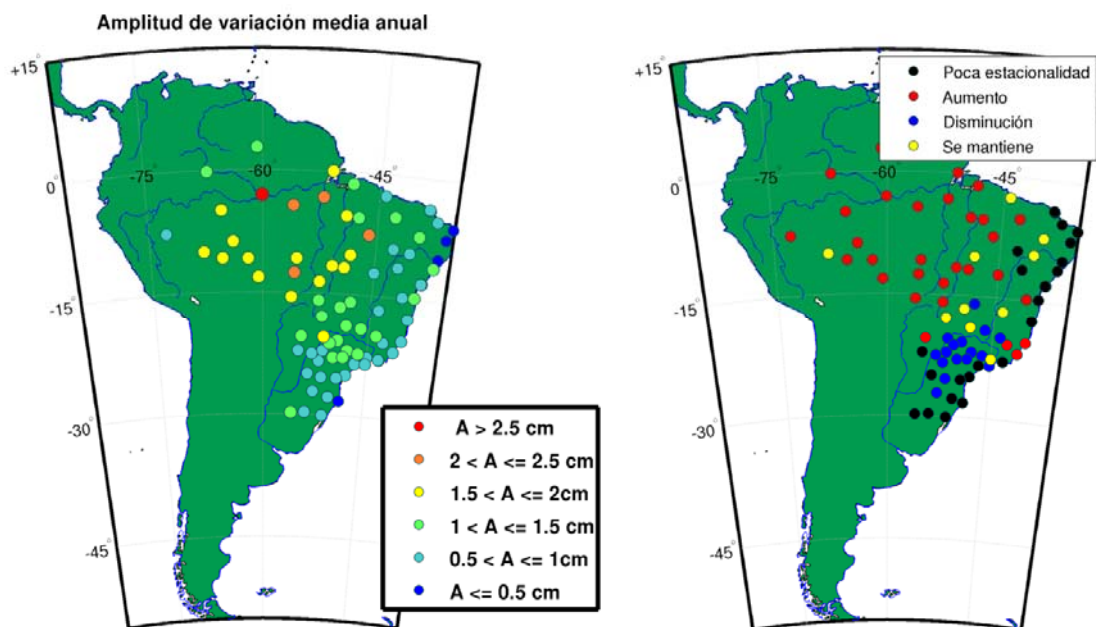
Amplitud de variación media anual

+15°
0°
-15°
-30°
-45°
-75°
-60°
-45°

A > 2.5 cm
2 < A <= 2.5 cm
1.5 < A <= 2cm
1 < A <= 1.5 cm
0.5 < A <= 1cm
A <= 0.5 cm

+15°
0°
-15°
-30°
-45°
-75°
-60°
-45°

Poca estacionalidad
Aumento
Disminución
Se mantiene